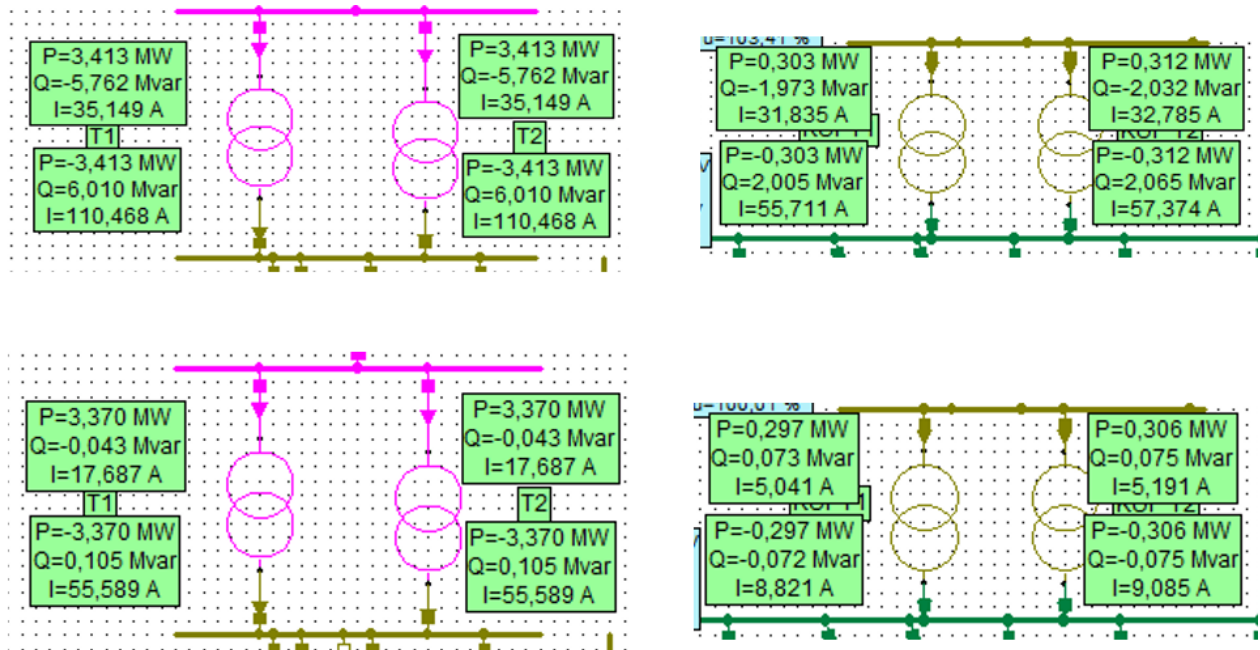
P=3,413 MW
Q=-5,762 Mvar
I=35,149 A

T1

P=-3,413 MW
Q=6,010 Mvar
I=110,468 A

P=3,413 MW
Q=-5,762 Mvar
I=35,149 A

T2

P=-3,413 MW
Q=6,010 Mvar
I=110,468 A

u=103,41 %

P=0,303 MW
Q=-1,973 Mvar
I=31,835 A

KOP T1

P=-0,303 MW
Q=2,005 Mvar
I=55,711 A

P=0,312 MW
Q=-2,032 Mvar
I=32,785 A

KOP T2

P=-0,312 MW
Q=2,065 Mvar
I=57,374 A

P=3,370 MW
Q=-0,043 Mvar
I=17,687 A

T1

P=-3,370 MW
Q=0,105 Mvar
I=55,589 A

P=3,370 MW
Q=-0,043 Mvar
I=17,687 A

T2

P=-3,370 MW
Q=0,105 Mvar
I=55,589 A

u=100,01 %

P=0,297 MW
Q=0,073 Mvar
I=5,041 A

KOP T1

P=-0,297 MW
Q=-0,072 Mvar
I=8,821 A

P=0,306 MW
Q=0,075 Mvar
I=5,191 A

KOP T2

P=-0,306 MW
Q=-0,075 Mvar
I=9,085 A